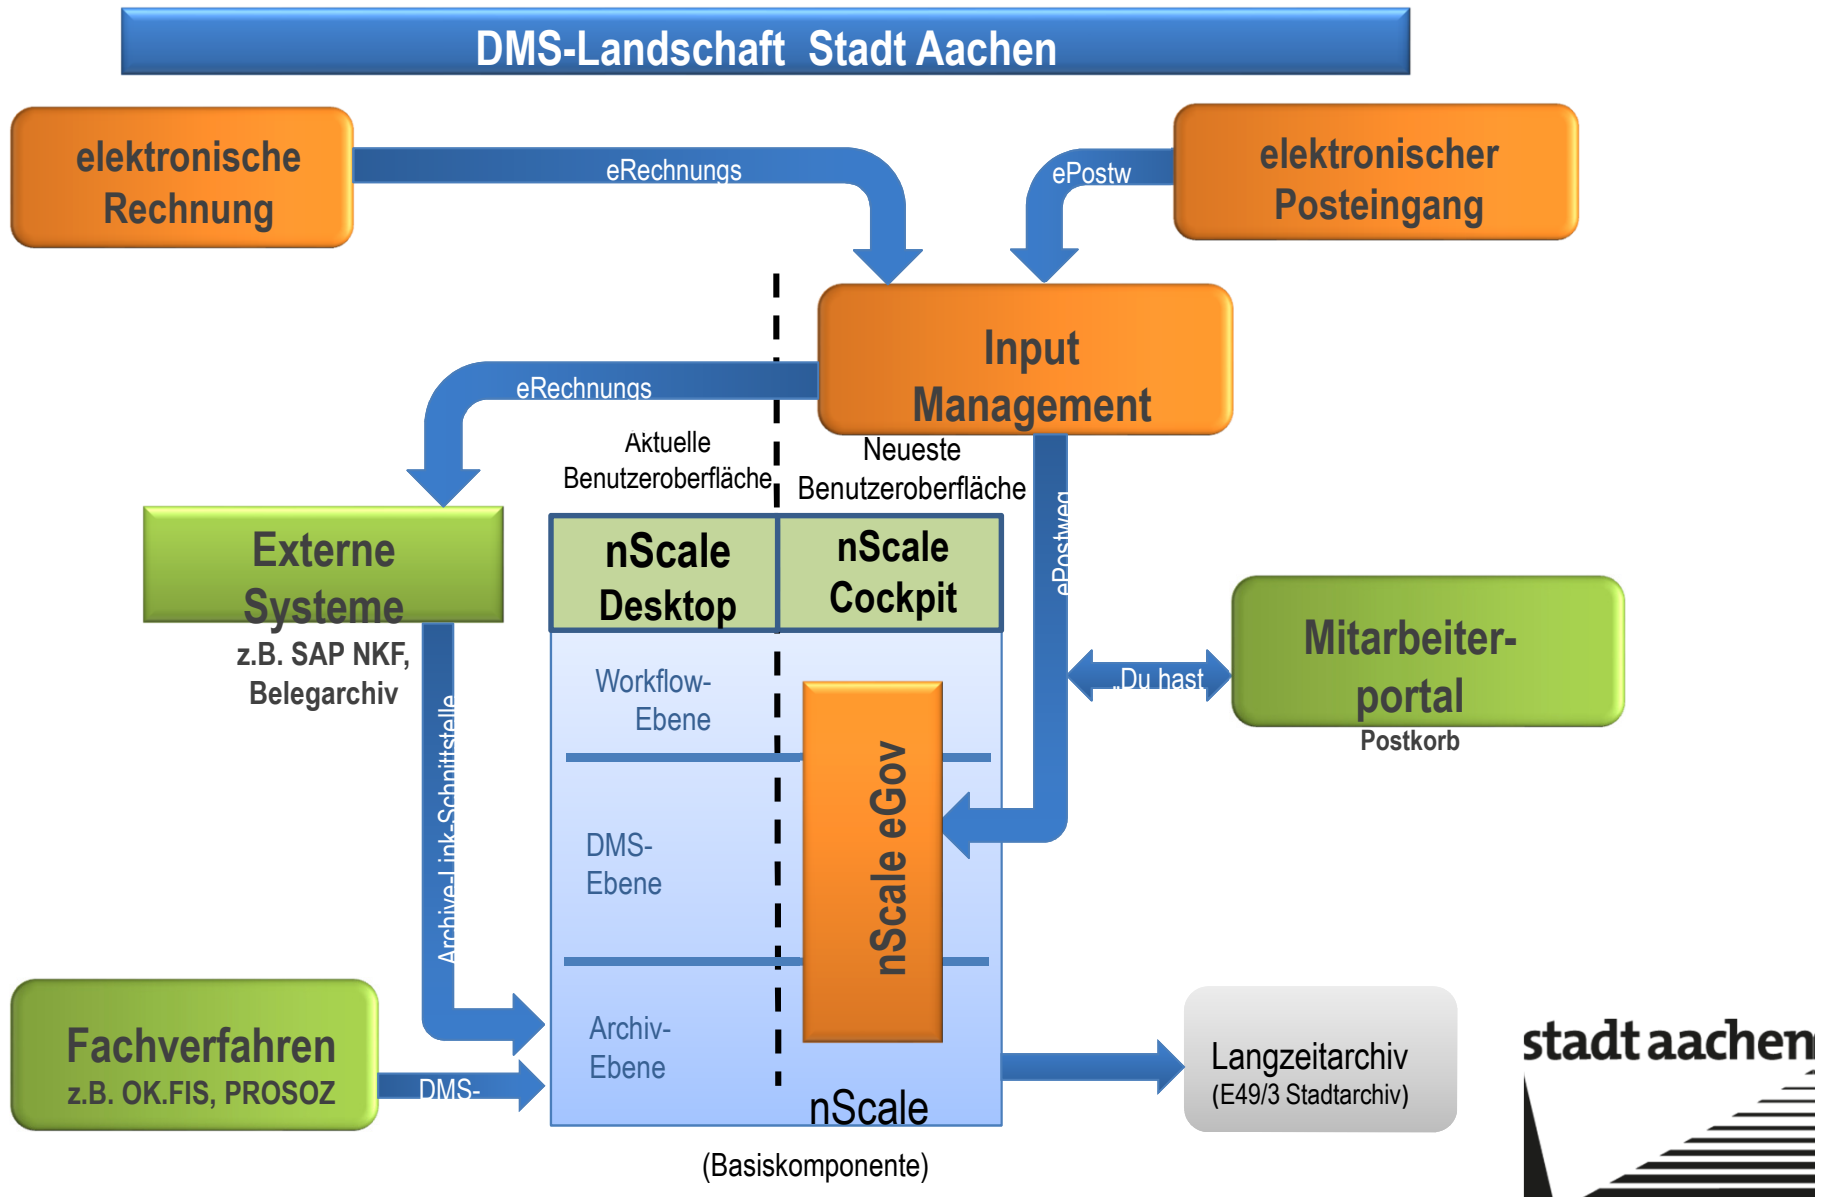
DMS-Landschaft Stadt Aachen

elektronische Rechnung

eRechnungs

ePostw

elektronischer Posteingang

Input Management

eRechnungs

Aktuelle Benutzeroberfläche

Neueste Benutzeroberfläche

Externe Systeme
z.B. SAP NKF, Belegarchiv

nScale Desktop

nScale Cockpit

ePostweg

Mitarbeiter-portal
Postkorb

„Du hast

Workflow-Ebene

Archive-Link-Schnittstelle

DMS-Ebene

nScale eGov

Archiv-Ebene

Fachverfahren
z.B. OK.FIS, PROSOZ

DMS-

nScale

Langzeitarchiv
(E49/3 Stadtarchiv)

stadt aachen

(Basiskomponente)